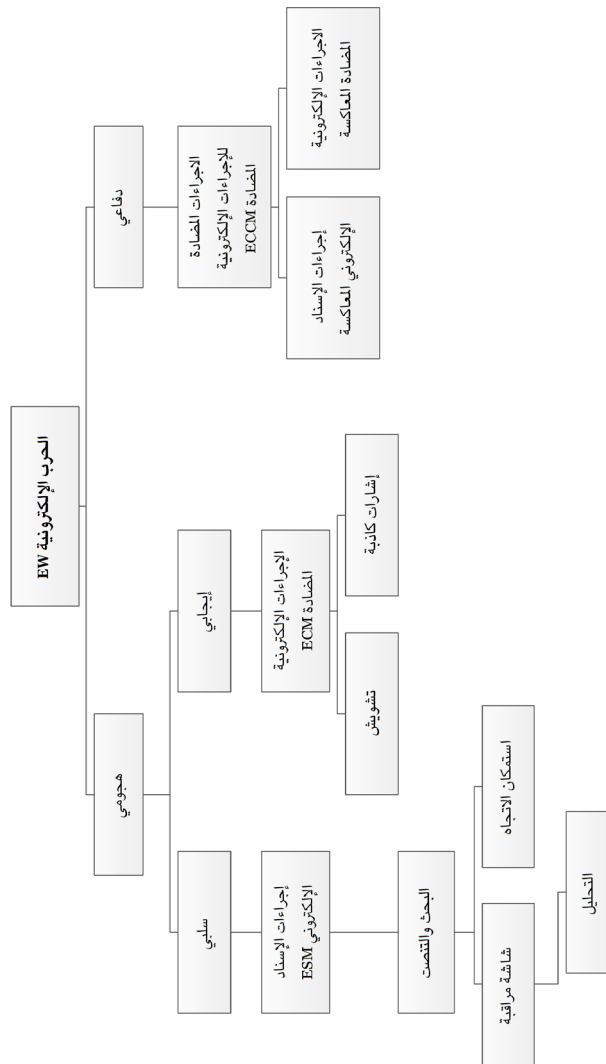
الحرب الإلكترونية EW

هجومي

دفاعي

سلبي

إيجابي

إجراءات الإسناد الإلكتروني ESM

الإجراءات الإلكترونية المضادة ECM

الاجراءات المضادة للإجراءات الإلكترونية المضادة ECCM

البحث والتنصت

تشويش

إشارات كاذبة

إجراءات الإسناد الإلكتروني المعاكسة

الاجراءات الإلكترونية المضادة المعاكسة

شاشة مراقبة

استمكان الاتجاه

التحليل